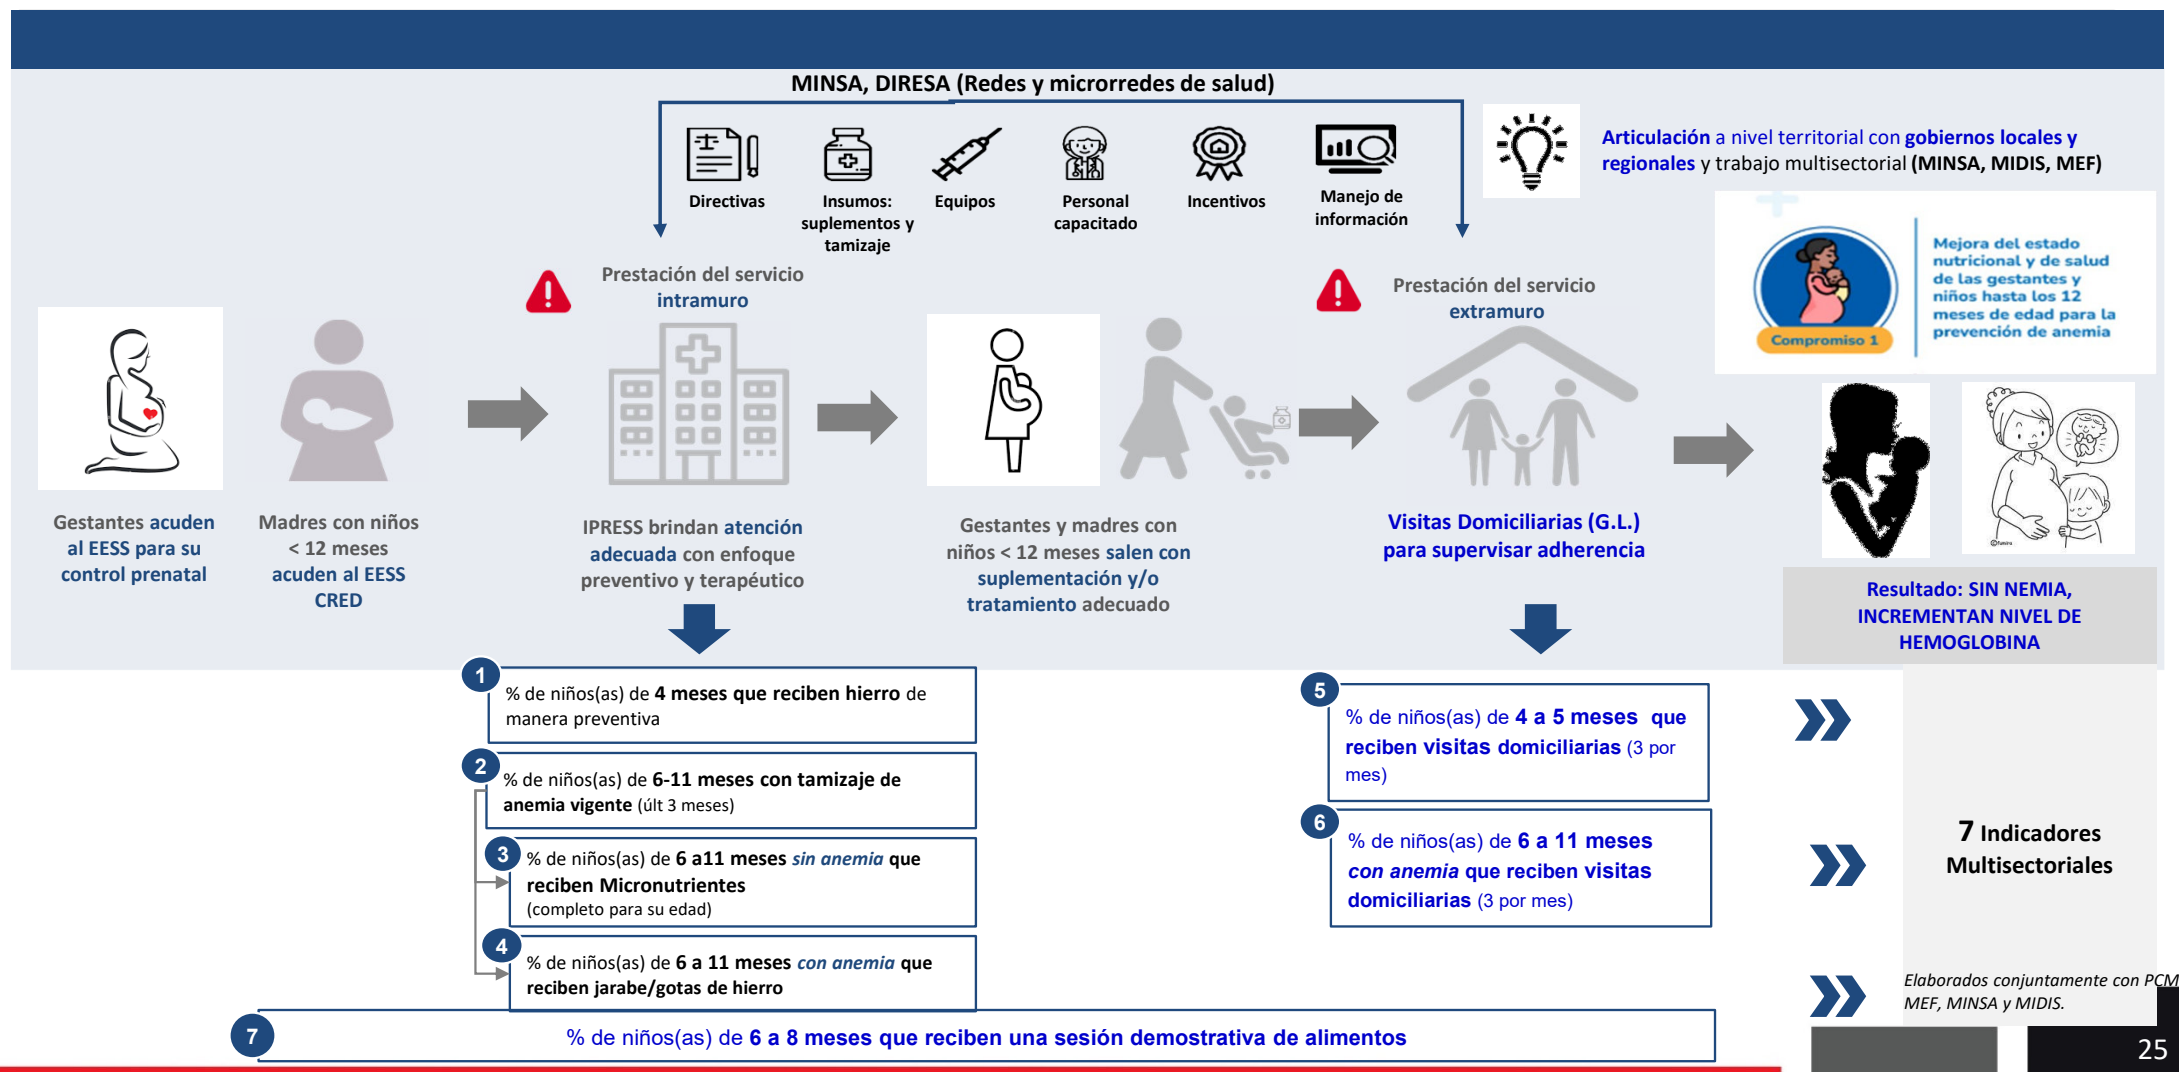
MINSA, DIRESA (Redes y microrredes de salud)

Directivas

Insumos: suplementos y tamizaje

Equipos

Personal capacitado

Incentivos

Manejo de información

Articulación a nivel territorial con gobiernos locales y regionales y trabajo multisectorial (MINSA, MIDIS, MEF)

Mejora del estado nutricional y de salud de las gestantes y niños hasta los 12 meses de edad para la prevención de anemia

Compromiso 1

Prestación del servicio intramuro

Prestación del servicio extramuro

Gestantes acuden al EESS para su control prenatal

Madres con niños < 12 meses acuden al EESS CRED

IPRESS brindan atención adecuada con enfoque preventivo y terapéutico

Gestantes y madres con niños < 12 meses salen con suplementación y/o tratamiento adecuado

Visitas Domiciliarias (G.L.) para supervisar adherencia

Resultado: SIN NEMIA, INCREMENTAN NIVEL DE HEMOGLOBINA

1 % de niños(as) de 4 meses que reciben hierro de manera preventiva

2 % de niños(as) de 6-11 meses con tamizaje de anemia vigente (últ 3 meses)

3 % de niños(as) de 6 a11 meses sin anemia que reciben Micronutrientes (completo para su edad)

4 % de niños(as) de 6 a 11 meses con anemia que reciben jarabe/gotas de hierro

5 % de niños(as) de 4 a 5 meses que reciben visitas domiciliarias (3 por mes)

6 % de niños(as) de 6 a 11 meses con anemia que reciben visitas domiciliarias (3 por mes)

7 % de niños(as) de 6 a 8 meses que reciben una sesión demostrativa de alimentos

7 Indicadores Multisectoriales

Elaborados conjuntamente con PCM MEF, MINSA y MIDIS.

25